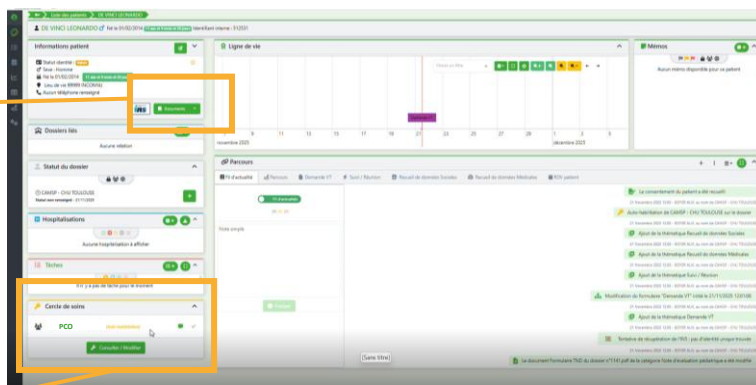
Liste des patients > DE VINCI LEONARDO

DE VINCI LEONARDO Né le 01/02/2014 Identifiant interne : 312551

Informations patient

Statut identité
Sexe : Homme
Né le 01/02/2014
Lieu de vie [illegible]
Aucun téléphone renseigné

INS Documents

Dossiers liés

Aucune relation

Statut du dossier

CAMSP - CHU TOULOUSE

Hospitalisations

Aucune hospitalisation à afficher

Tâches

Il n'y a pas de tâche pour le moment

Cercle de soins

PCO

Consulter / Modifier

Ligne de vie

novembre 2025 décembre 2025

Mémos

Aucun mémo disponible pour ce patient

Parcours

Fil d'actualité Parcours Demande VT Suivi / Réunion Recueil de données Sociales Recueil de données Médicales

Note simple

Le consentement du patient a été recueilli
Auto-habilitation de CAMSP - CHU TOULOUSE sur le dossier
Ajout de la thématique Recueil de données Sociales
Ajout de la thématique Recueil de données Médicales
Ajout de la thématique Suivi / Réunion
Ajout de la thématique Demande VT
Modification du formulaire "Demande VT"
Tentative de récupération de l'INS : pas d'identité unique trouvée
Le document formulaire TND du dossier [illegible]

[Sans titre]